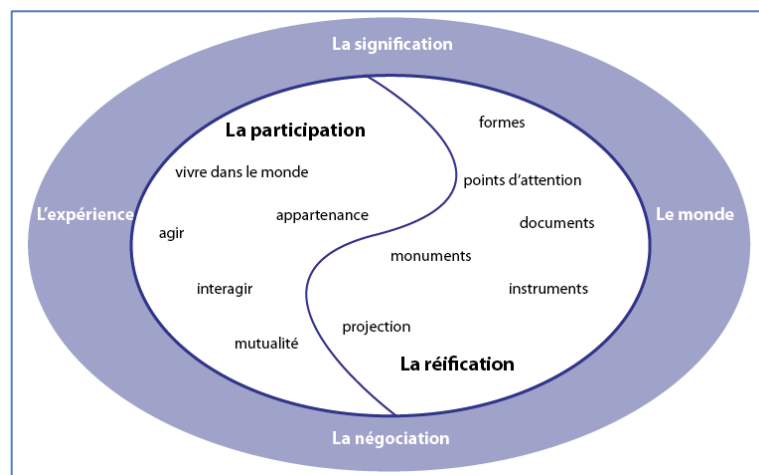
La signification

L'expérience

Le monde

La négociation

La participation

vivre dans le monde

agir

appartenance

interagir

mutualité

formes

points d'attention

documents

monuments

instruments

projection

La réification